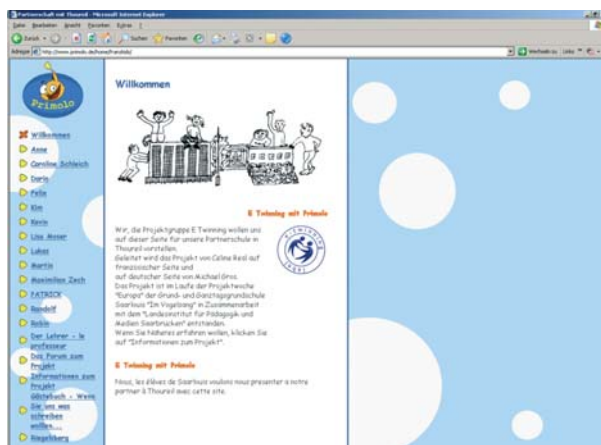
Partnerschaft mit Thouaré - Microsoft Internet Explorer

Datei Bearbeiten Ansicht Favoriten Extras ?

Zurück Suchen Favoriten

Adresse http://www.primolo.de/home/franzhitz/

Wechseln zu Links

Primolo

Willkommen
Anne
Caroline Schleich
Dario
Felix
Kim
Kevin
Lisa Moser
Lukas
Martin
Maximilian Zech
PATRICK
Rundolf
Robin
Der Lehrer - le professeur
Das Forum zum Projekt
Informationen zum Projekt
Gästebuch - Wenn Sie uns was schreiben wollen....
Riegelsberg

Willkommen

E Twinning mit Primolo

Wir, die Projektgruppe E Twinning wollen uns auf dieser Seite für unsere Partnerschule in Thouaré vorstellen.
Geleitet wird das Projekt von Céline Real auf französischer Seite und
auf deutscher Seite von Michael Groß.
Das Projekt ist im Laufe der Projektwoche "Europa" der Grund- und Ganztagsgrundschule Saarlouis "Im Vogelsang" in Zusammenarbeit mit dem "Landesinstitut für Pädagogik und Medien Saarbrücken" entstanden.
Wenn Sie Näheres erfahren wollen, klicken Sie auf "Informationen zum Projekt".

E Twinning mit Primolo

Nous, les élèves de Saarlouis voulons nous presenter a notre partner à Thouréil avec cette site.